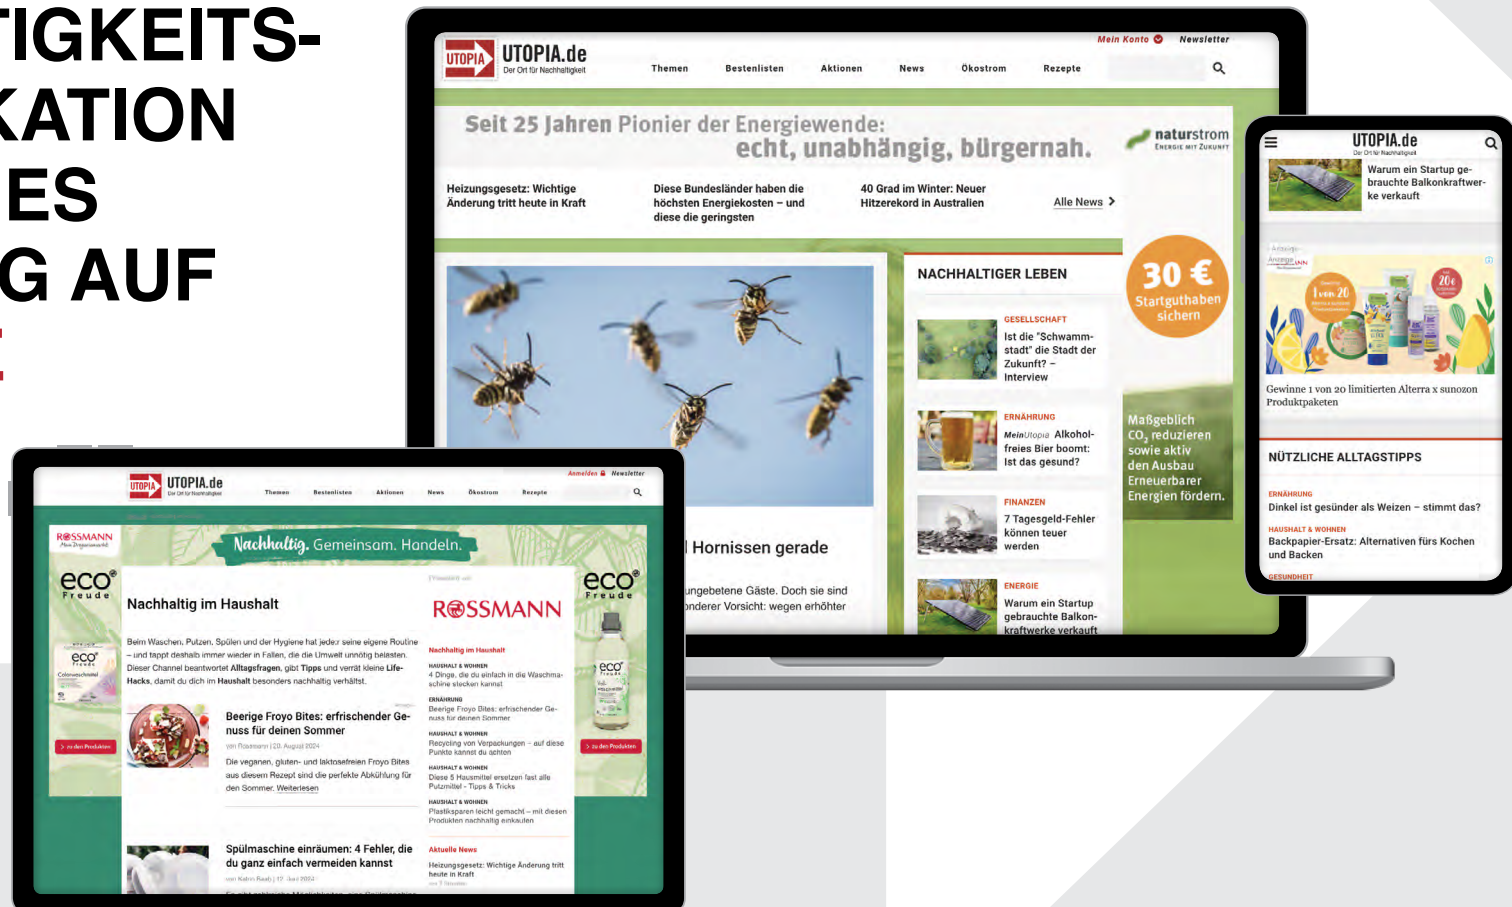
TIGKEITS-
KATION
ES
G AUF

UTOPIA UTOPIA.de Der Ort für Nachhaltigkeit

Mein Konto Newsletter

Themen Bestenlisten Aktionen News Ökostrom Rezepte

Seit 25 Jahren Pionier der Energiewende: echt, unabhängig, bürgernah.

naturstrom Energie mit Zukunft

Heizungsgesetz: Wichtige Änderung tritt heute in Kraft

Diese Bundesländer haben die höchsten Energiekosten – und diese die geringsten

40 Grad im Winter: Neuer Hitzerekord in Australien

Alle News

NACHHALTIGER LEBEN

GESELLSCHAFT
Ist die "Schwammstadt" die Stadt der Zukunft? – Interview

ERNÄHRUNG
MeinUtopia Alkoholfreies Bier boomt: Ist das gesund?

FINANZEN
7 Tagesgeld-Fehler können teuer werden

ENERGIE
Warum ein Startup gebrauchte Balkonkraftwerke verkauft

30 € Startguthaben sichern

Maßgeblich $CO_2$ reduzieren sowie aktiv den Ausbau Erneuerbarer Energien fördern.

Hornissen gerade

ungebetene Gäste. Doch sie sind onderer Vorsicht: wegen erhöhter

UTOPIA.de Der Ort für Nachhaltigkeit

Warum ein Startup gebrauchte Balkonkraftwerke verkauft

Anzeige

Gewinne 1 von 20 limitierten Alterra x sunozon Produktpaketen

NÜTZLICHE ALLTAGSTIPPS

ERNÄHRUNG
Dinkel ist gesünder als Weizen – stimmt das?

HAUSHALT & WOHNEN
Backpapier-Ersatz: Alternativen fürs Kochen und Backen

GESUNDHEIT

UTOPIA UTOPIA.de Der Ort für Nachhaltigkeit

Anmelden Newsletter

Themen Bestenlisten Aktionen News Ökostrom Rezepte

ROSSMANN Mein Drogeriemarkt

Nachhaltig. Gemeinsam. Handeln.

eco Freude

Nachhaltig im Haushalt

Beim Waschen, Putzen, Spülen und der Hygiene hat jede:r seine eigene Routine – und tappt deshalb immer wieder in Fallen, die die Umwelt unnötig belasten. Dieser Channel beantwortet Alltagsfragen, gibt Tipps und verrät kleine Life-Hacks, damit du dich im Haushalt besonders nachhaltig verhältst.

ROSSMANN

Nachhaltig im Haushalt

HAUSHALT & WOHNEN
4 Dinge, die du einfach in die Waschmaschine stecken kannst

ERNÄHRUNG
Beerige Froyo Bites: erfrischender Genuss für deinen Sommer

HAUSHALT & WOHNEN
Recycling von Verpackungen – auf diese Punkte kannst du achten

HAUSHALT & WOHNEN
Diese 5 Hausmittel ersetzen fast alle Putzmittel - Tipps & Tricks

HAUSHALT & WOHNEN
Plastiksparen leicht gemacht – mit diesen Produkten nachhaltig einkaufen

Beerige Froyo Bites: erfrischender Genuss für deinen Sommer

von Rossmann | 20. August 2024

Die veganen, gluten- und laktosefreien Froyo Bites aus diesem Rezept sind die perfekte Abkühlung für den Sommer. Weiterlesen

zu den Produkten

zu den Produkten

Spülmaschine einräumen: 4 Fehler, die du ganz einfach vermeiden kannst

Aktuelle News

Heizungsgesetz: Wichtige Änderung tritt heute in Kraft